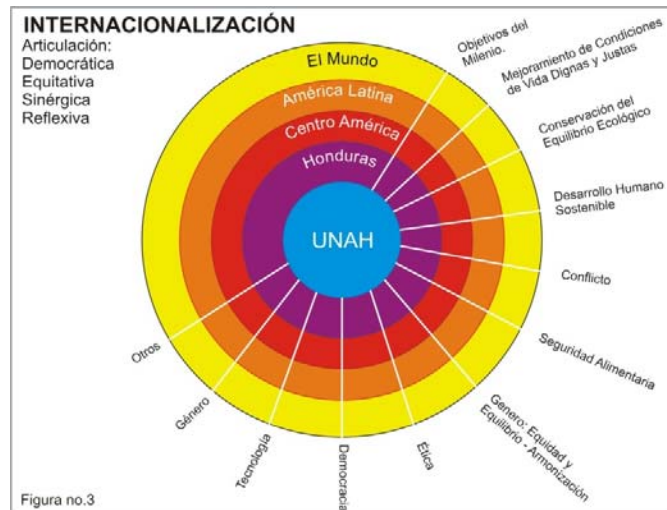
INTERNACIONALIZACIÓN

Articulación:
Democrática
Equitativa
Sinérgica
Reflexiva

El Mundo
América Latina
Centro América
Honduras
UNAH

Objetivos del Milenio.
Mejoramiento de Condiciones de Vida Dignas y Justas
Conservación del Equilibrio Ecológico
Desarrollo Humano Sostenible
Conflicto
Seguridad Alimentaria
Genero: Equidad y Equilibrio - Armonización
Etica
Democracia
Tecnología
Género
Otros

Figura no.3